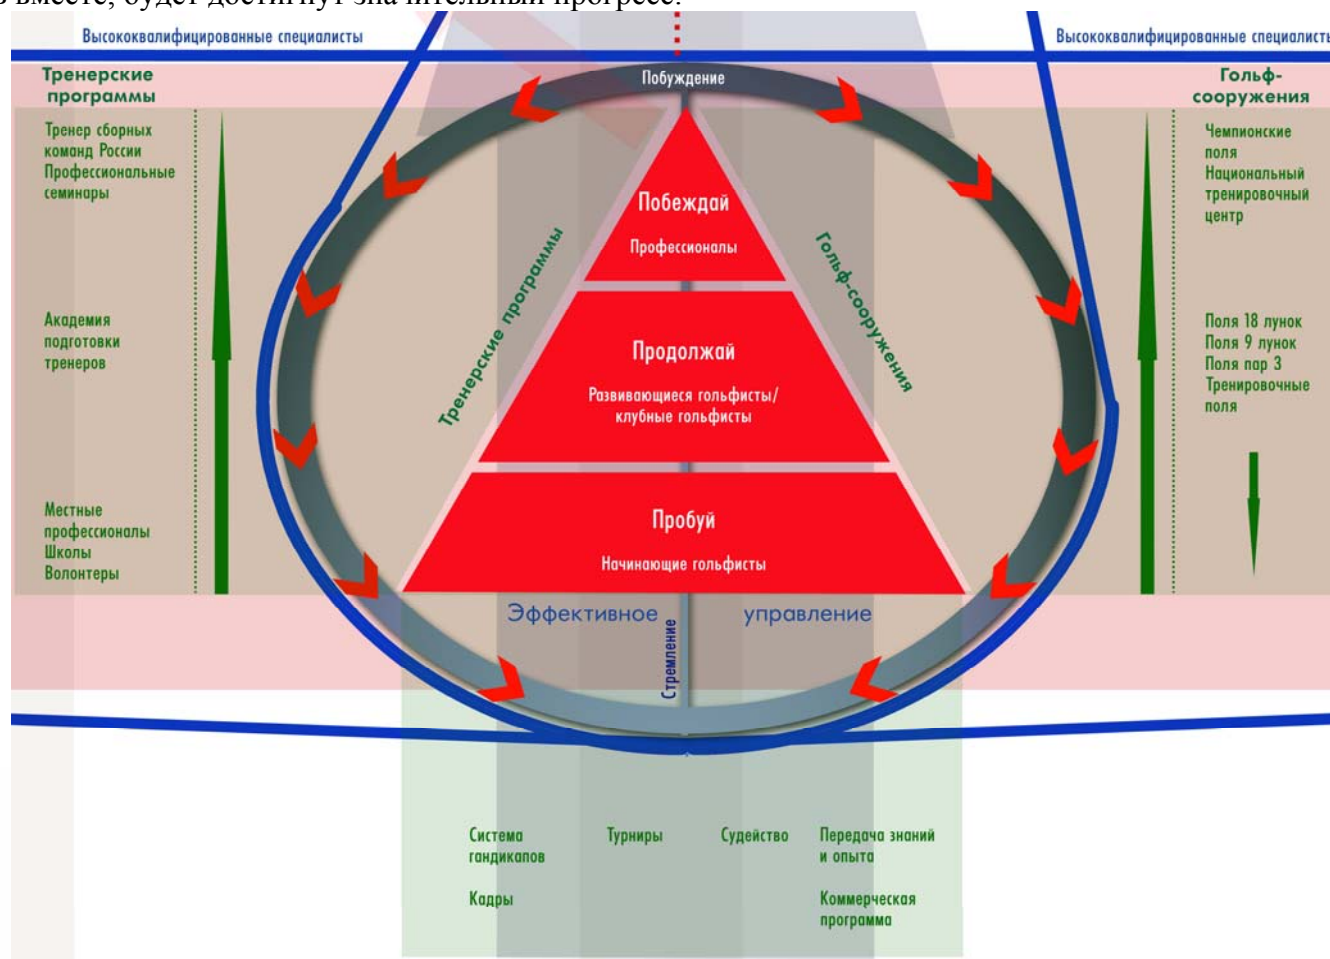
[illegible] вместе, будет достигнут значительный прогресс.

Высококвалифицированные специалисты

Высококвалифицированные специалисты

Тренерские программы

Тренер сборных команд России
Профессиональные семинары

Академия подготовки тренеров

Местные профессионалы
Школы
Волонтеры

Гольф-сооружения

Чемпионские поля
Национальный тренировочный центр

Поля 18 лунок
Поля 9 лунок
Поля пар 3
Тренировочные поля

Побуждение

Тренерские программы

Гольф-сооружения

Побеждай
Профессионалы

Продолжай
Развивающиеся гольфисты/ клубные гольфисты

Пробуй
Начинающие гольфисты

Эффективное управление

Стремление

Система гандикапов

Кадры

Турниры

Судейство

Передача знаний и опыта

Коммерческая программа